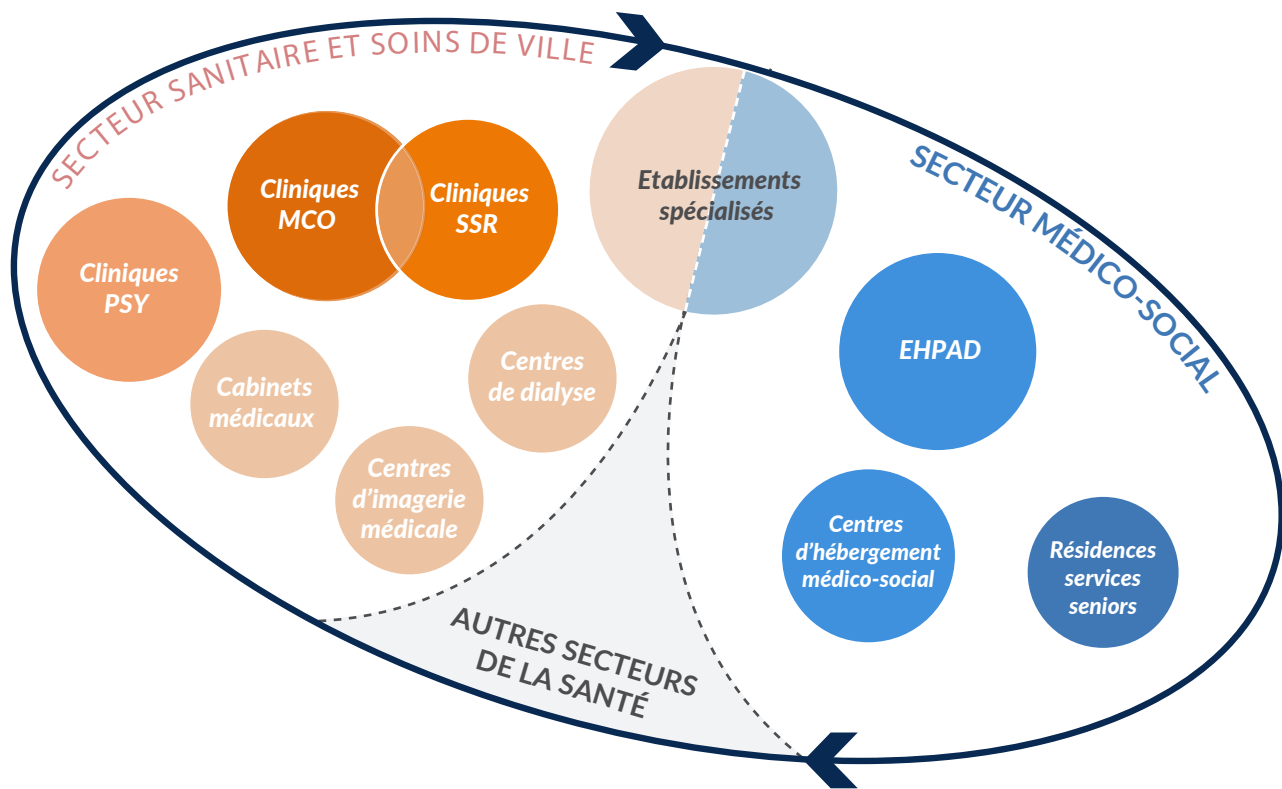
SECTEUR SANITAIRE ET SOINS DE VILLE

Cliniques MCO

Cliniques SSR

Etablissements spécialisés

SECTEUR MÉDICO-SOCIAL

Cliniques PSY

Cabinets médicaux

Centres de dialyse

Centres d'imagerie médicale

EHPAD

Centres d'hébergement médico-social

Résidences services seniors

AUTRES SECTEURS DE LA SANTÉ